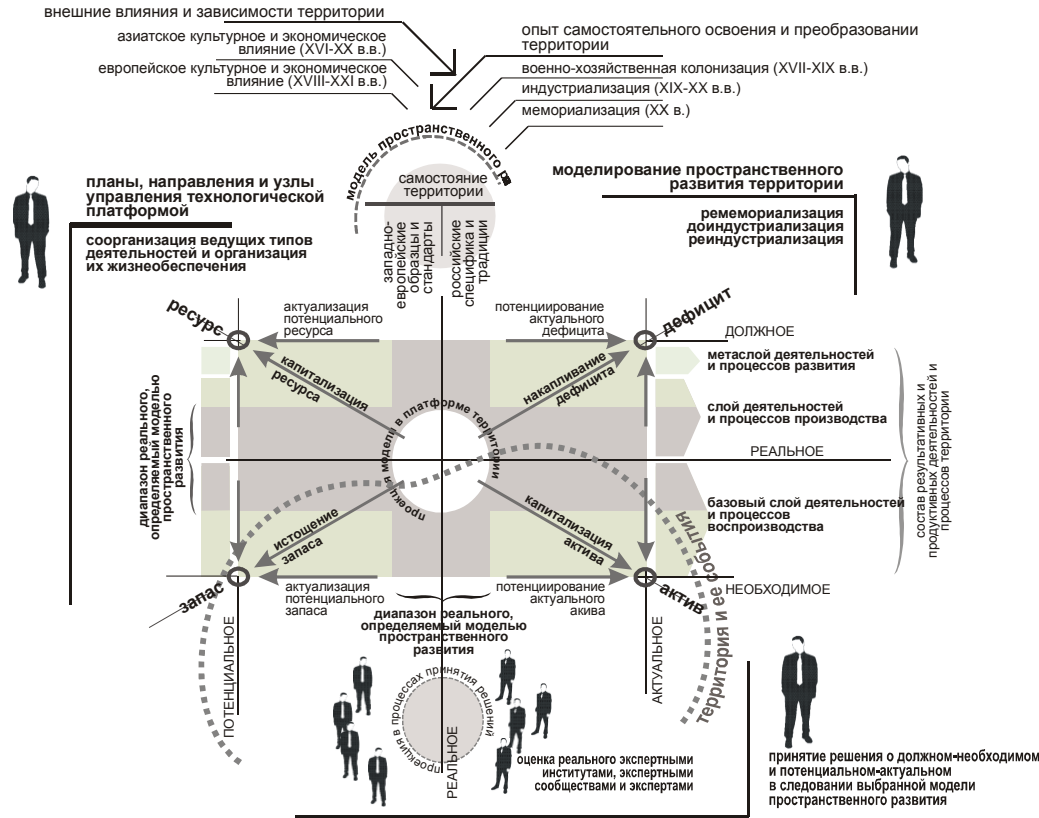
внешние влияния и зависимости территории

азиатское культурное и экономическое влияние (XVI-XX в.в.)

европейское культурное и экономическое влияние (XVIII-XXI в.в.)

опыт самостоятельного освоения и преобразовании территории

военно-хозяйственная колонизация (XVII-XIX в.в.)

индустриализация (XIX-XX в.в.)

мемориализация (XX в.)

модель пространственного

самостояние территории

западно-европейские образцы и стандарты

российские специфика и традиции

планы, направления и узлы управления технологической платформой

соорганизация ведущих типов деятельностей и организация их жизнеобеспечения

моделирование пространственного развития территории

рememориализация доиндустриализация реиндустриализация

ресурс

актуализация потенциального ресурса

потенциирование актуального дефицита

дефицит

ДОЛЖНОЕ

капитализация ресурса

накапливание дефицита

проекция модели в платформе территории

метаслой деятельностей и процессов развития

слой деятельностей и процессов производства

РЕАЛЬНОЕ

базовый слой деятельностей и процессов воспроизводства

состав результативных и продуктивных деятельностей и процессов территории

диапазон реального, определяемый моделью пространственного развития

истощение запаса

капитализация актива

территория и ее события

запас

актуализация потенциального запаса

потенциирование актуального акива

актив

НЕОБХОДИМОЕ

диапазон реального, определяемый моделью пространственного развития

ПОТЕНЦИАЛЬНОЕ

АКТУАЛЬНОЕ

проекция в процессах принятия решений

РЕАЛЬНОЕ

оценка реального экспертными институтами, экспертными сообществами и экспертами

принятие решения о должном-необходимом и потенциальном-актуальном в следовании выбранной модели пространственного развития